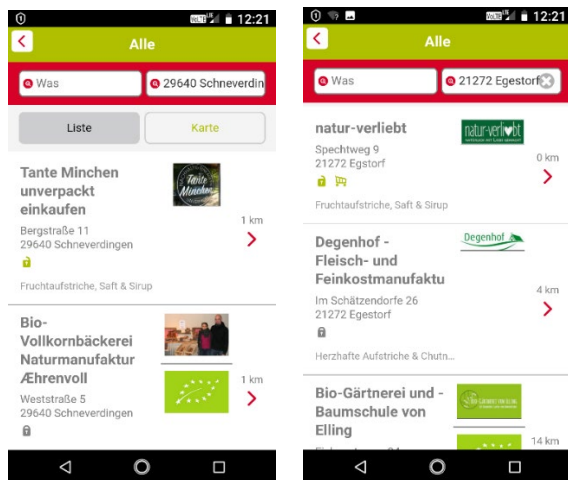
12:21

Alle

Was

29640 Schneverdin

Liste

Karte

Tante Minchen unverpackt einkaufen

Tante Minchen

Bergstraße 11
29640 Schneverdingen

1 km

Fruchtaufstriche, Saft & Sirup

Bio-Vollkornbäckerei Naturmanufaktur Ährenvoll

Weststraße 5
29640 Schneverdingen

1 km

12:21

Alle

Was

21272 Egestorf

natur-verliebt

natur-verliebt

Spechtweg 9
21272 Egstorf

0 km

Fruchtaufstriche, Saft & Sirup

Degenhof - Fleisch- und Feinkostmanufaktu

Degenhof

Im Schätzendorfe 26
21272 Egestorf

4 km

Herzhafte Aufstriche & Chutn...

Bio-Gärtnerei und - Baumschule von Elling

14 km